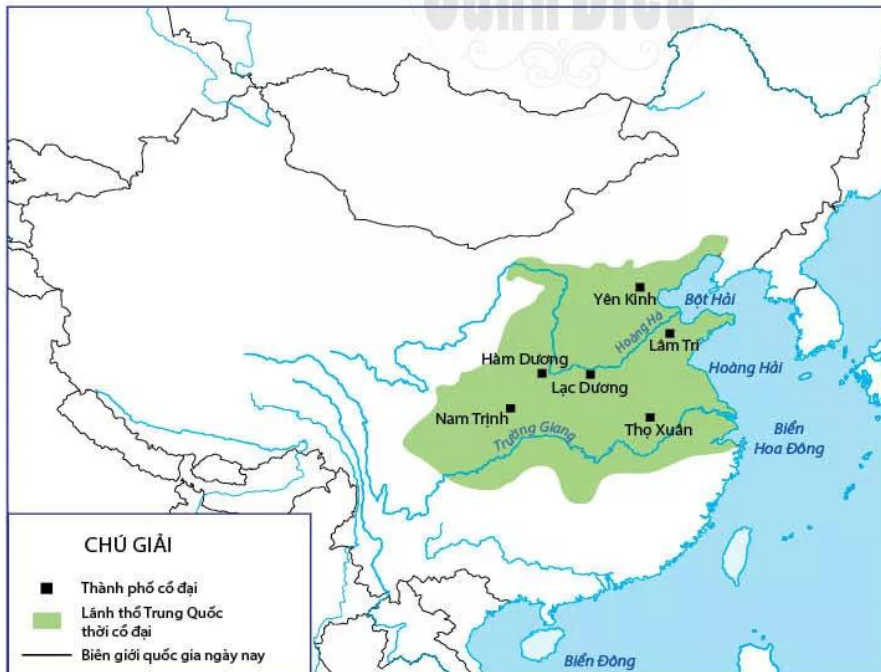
Yên Kinh
Bột Hải
Hoàng Hà
Lâm Tri
Hàm Dương
Hoàng Hải
Lạc Dương
Nam Trịnh
Thọ Xuân
Biển Hoa Đông
Trường Giang

CHÚ GIẢI
Thành phố cổ đại
Lãnh thổ Trung Quốc thời cổ đại
Biên giới quốc gia ngày nay

Biển Đông